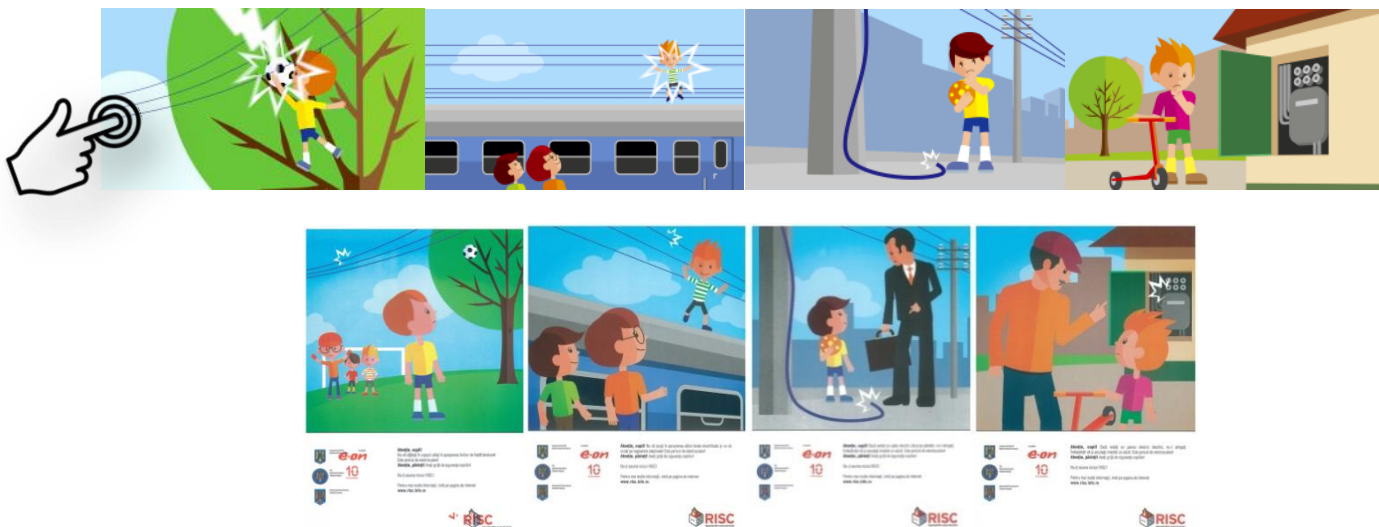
e-on
10
Atenție, copii!
Atenție, părinți!
www.risc.info.ro
RISC

e-on
10
Atenție, copii!
www.risc.info.ro
RISC

e-on
10
Atenție, copii!
www.risc.info.ro
RISC

e-on
10
Atenție, copii!
www.risc.info.ro
RISC